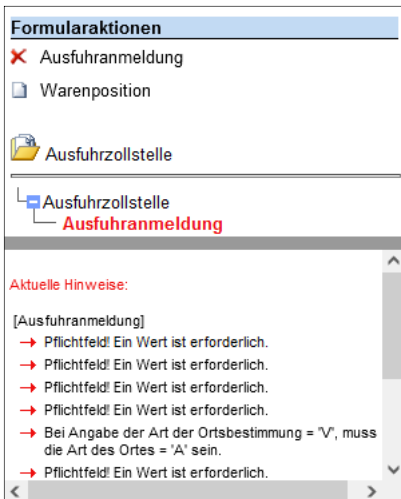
Formularaktionen

Ausfuhranmeldung

Warenposition

Ausfuhrzollstelle

Ausfuhrzollstelle
Ausfuhranmeldung

Aktuelle Hinweise:

[Ausfuhranmeldung]
→ Pflichtfeld! Ein Wert ist erforderlich.
→ Pflichtfeld! Ein Wert ist erforderlich.
→ Pflichtfeld! Ein Wert ist erforderlich.
→ Pflichtfeld! Ein Wert ist erforderlich.
→ Bei Angabe der Art der Ortsbestimmung = 'V', muss die Art des Ortes = 'A' sein.
→ Pflichtfeld! Ein Wert ist erforderlich.